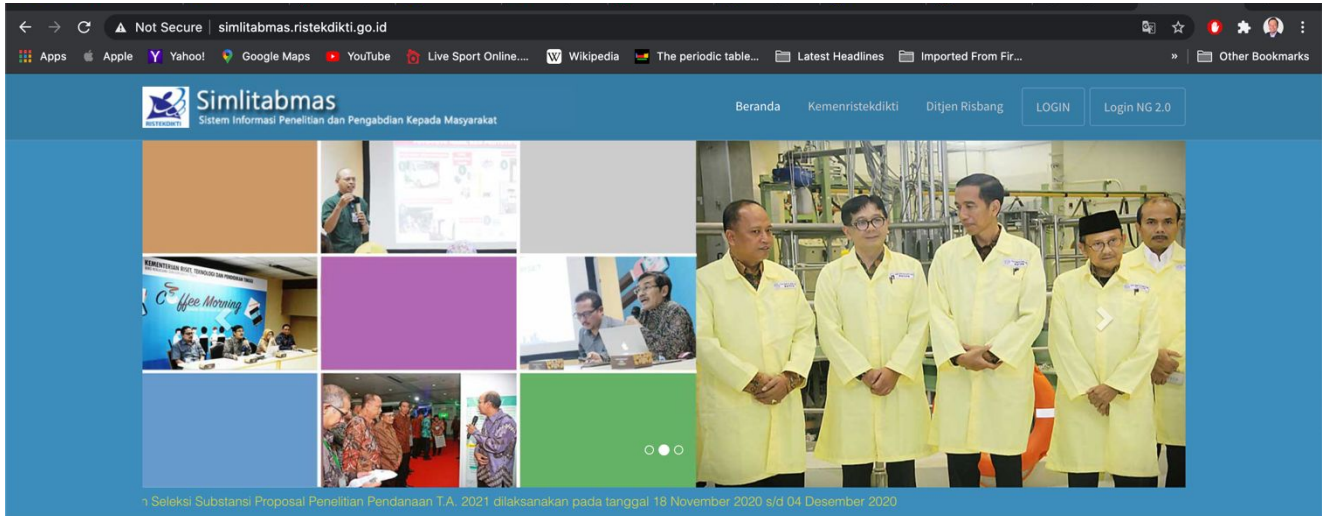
Not Secure | simlitabmas.ristekdikti.go.id

Apps Apple Yahoo! Google Maps YouTube Live Sport Online.... Wikipedia The periodic table... Latest Headlines Imported From Fir... » Other Bookmarks

RISTEKDIKTI Simlitabmas
Sistem Informasi Penelitian dan Pengabdian Kepada Masyarakat

Beranda Kemenristekdikti Ditjen Risbang LOGIN Login NG 2.0

KEMENTERIAN RISET, TEKNOLOGI DAN PENDIDIKAN TINGGI
Coffee Morning

n Seleksi Substansi Proposal Penelitian Pendanaan T.A. 2021 dilaksanakan pada tanggal 18 November 2020 s/d 04 Desember 2020